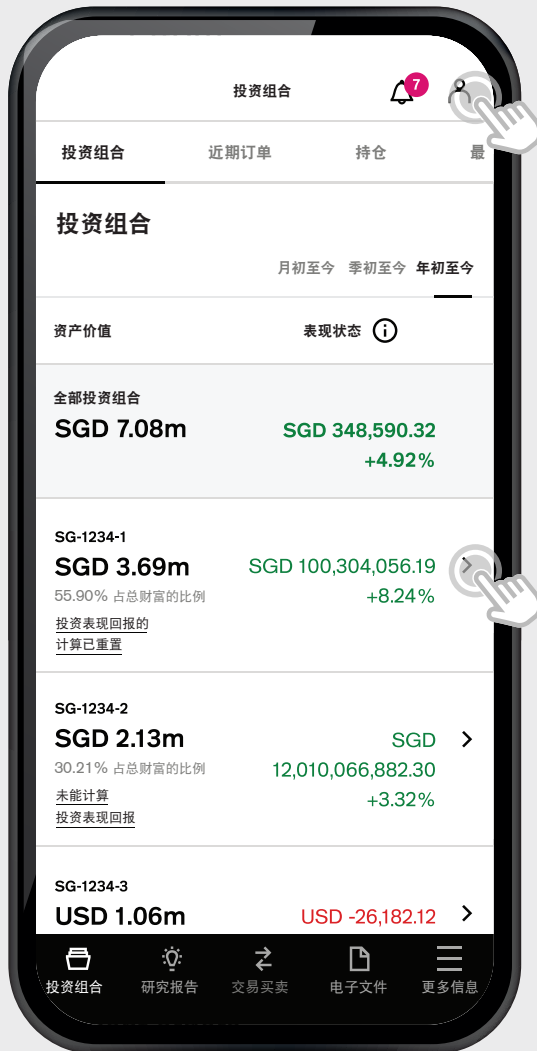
投资组合

7

投资组合 近期订单 持仓 最

投资组合

月初至今 季初至今 年初至今

资产价值 表现状态

全部投资组合
SGD 7.08m
SGD 348,590.32
+4.92%

SG-1234-1
SGD 3.69m
55.90% 占总财富的比例
投资表现回报的计算已重置
SGD 100,304,056.19
+8.24%

SG-1234-2
SGD 2.13m
30.21% 占总财富的比例
未能计算投资表现回报
SGD 12,010,066,882.30
+3.32%

SG-1234-3
USD 1.06m
USD -26,182.12

投资组合 研究报告 交易买卖 电子文件 更多信息